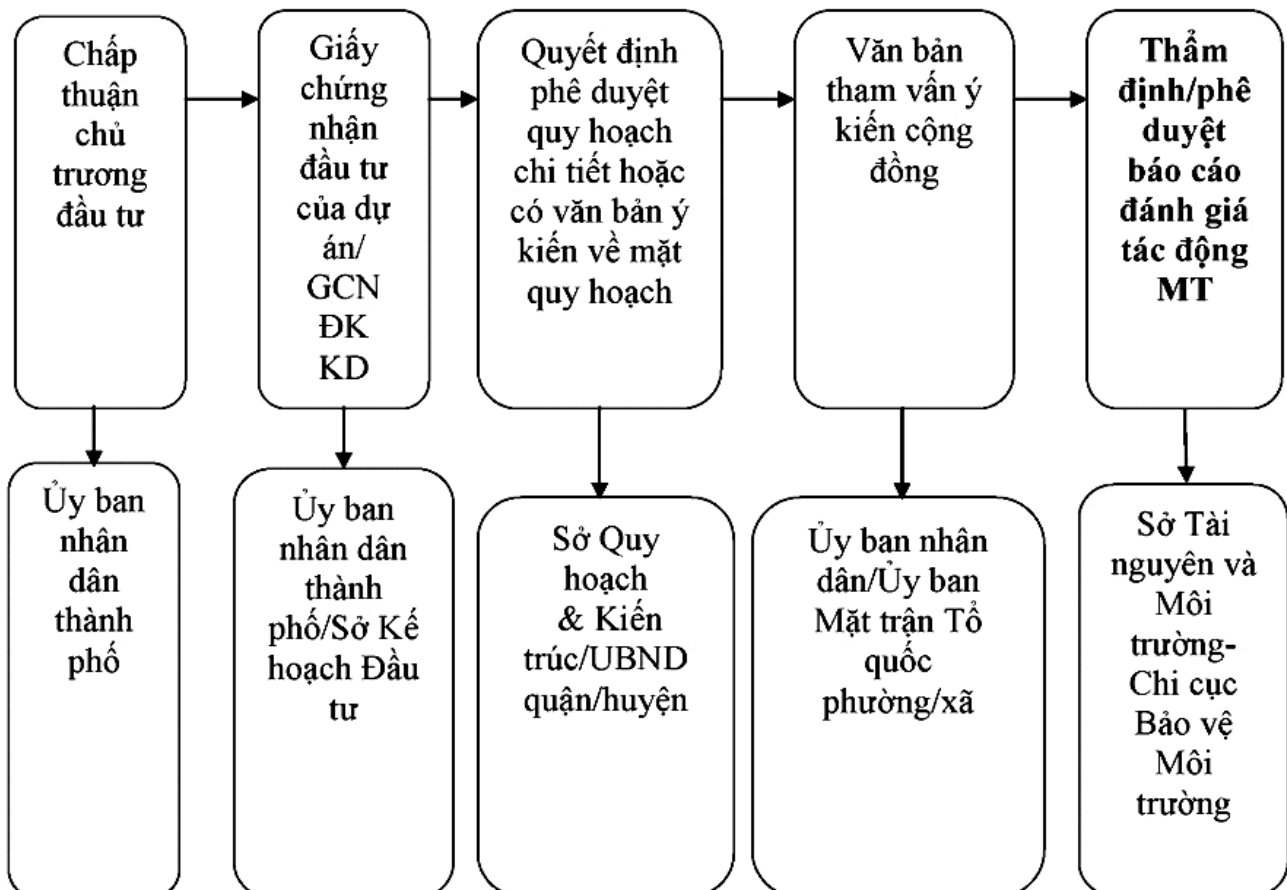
Chấp thuận chủ trương đầu tư

Giấy chứng nhận đầu tư của dự án/ GCN ĐK KD

Quyết định phê duyệt quy hoạch chi tiết hoặc có văn bản ý kiến về mặt quy hoạch

Văn bản tham vấn ý kiến cộng đồng

Thẩm định/phê duyệt báo cáo đánh giá tác động MT

Ủy ban nhân dân thành phố

Ủy ban nhân dân thành phố/Sở Kế hoạch Đầu tư

Sở Quy hoạch & Kiến trúc/UBND quận/huyện

Ủy ban nhân dân/Ủy ban Mặt trận Tổ quốc phường/xã

Sở Tài nguyên và Môi trường-Chi cục Bảo vệ Môi trường